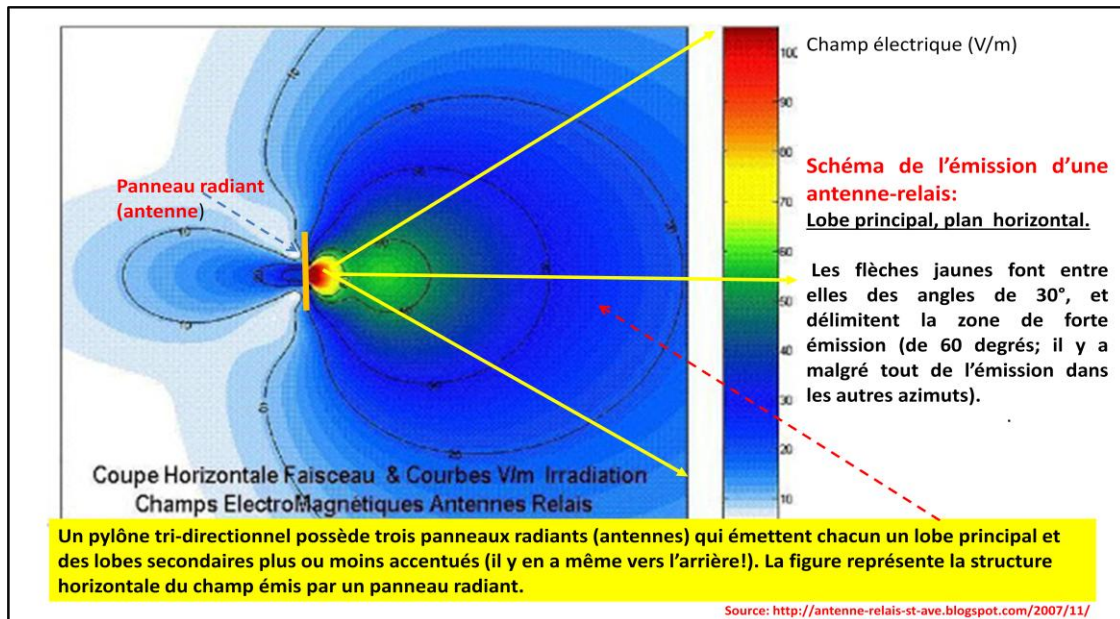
Panneau radiant (antenne)

Coupe Horizontale Faisceau & Courbes V/m Irradiation
Champs ElectroMagnétiques Antennes Relais

100
90
80
70
60
50
40
30
20
10

Champ électrique (V/m)

Schéma de l'émission d'une antenne-relais:
Lobe principal, plan horizontal.

Les flèches jaunes font entre elles des angles de 30°, et délimitent la zone de forte émission (de 60 degrés; il y a malgré tout de l'émission dans les autres azimuts).

Un pylône tri-directionnel possède trois panneaux radiants (antennes) qui émettent chacun un lobe principal et des lobes secondaires plus ou moins accentués (il y en a même vers l'arrière!). La figure représente la structure horizontale du champ émis par un panneau radiant.

Source: http://antenne-relais-st-ave.blogspot.com/2007/11/